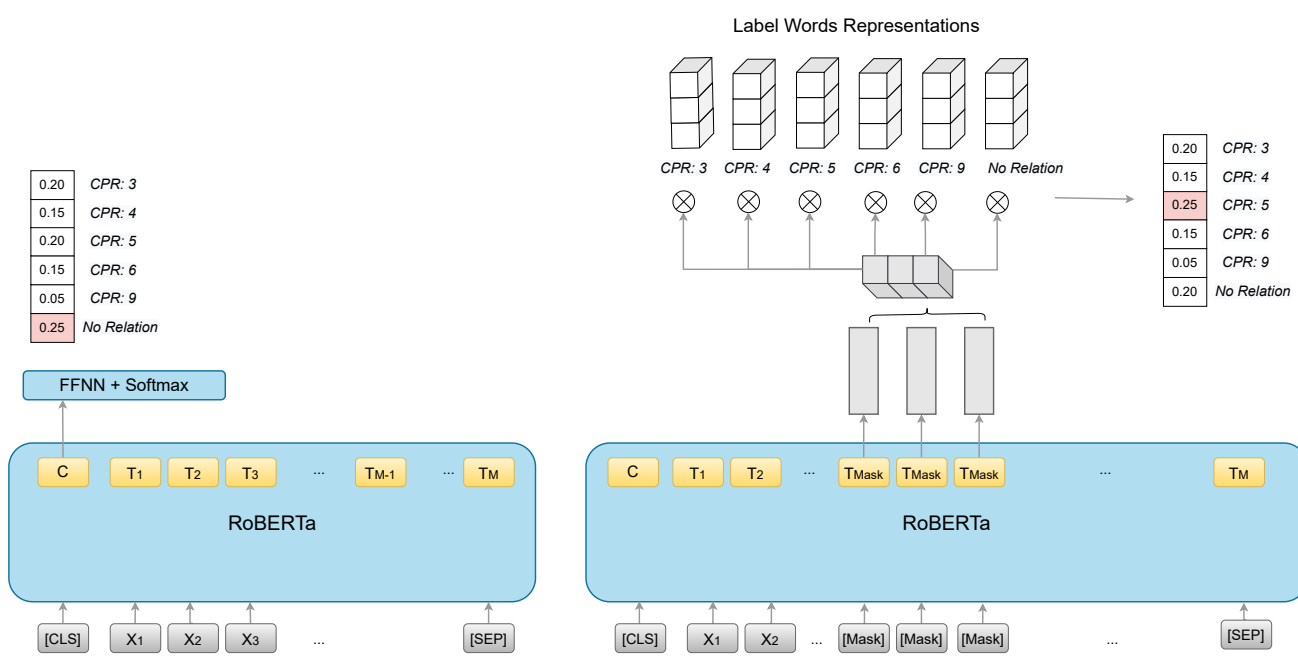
| 0.20 | CPR: 3 |
|---|---|
| 0.15 | CPR: 4 |
| 0.20 | CPR: 5 |
| 0.15 | CPR: 6 |
| 0.05 | CPR: 9 |
| 0.25 | No Relation |

FFNN + Softmax

C $T_1$ $T_2$ $T_3$ ... $T_{M-1}$ ... $T_M$

RoBERTa

[CLS] $X_1$ $X_2$ $X_3$ ... [SEP]

Label Words Representations

CPR: 3 CPR: 4 CPR: 5 CPR: 6 CPR: 9 No Relation

| 0.20 | CPR: 3 |
|---|---|
| 0.15 | CPR: 4 |
| 0.25 | CPR: 5 |
| 0.15 | CPR: 6 |
| 0.05 | CPR: 9 |
| 0.20 | No Relation |

C $T_1$ $T_2$ ... $T_{Mask}$ $T_{Mask}$ $T_{Mask}$ ... $T_M$

RoBERTa

[CLS] $X_1$ $X_2$ ... [Mask] [Mask] [Mask] ... [SEP]